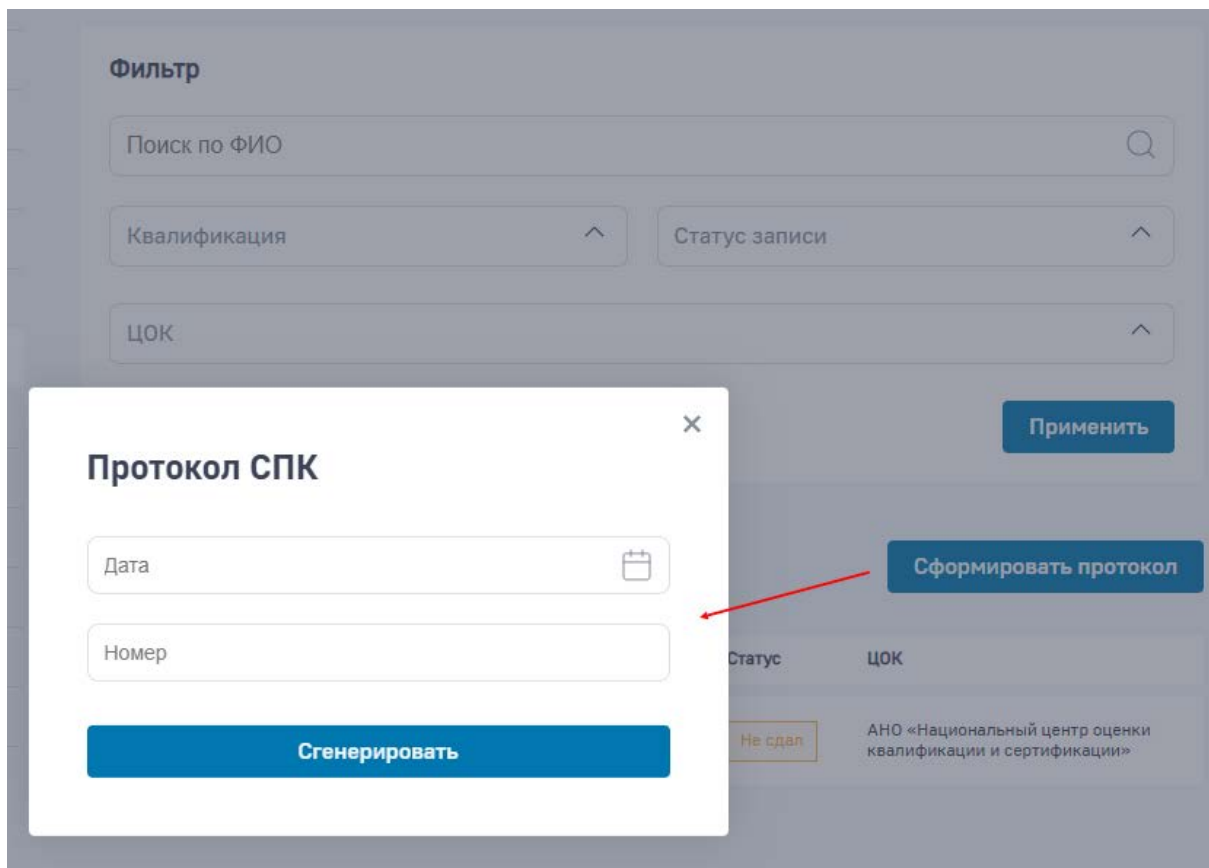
Фильтр

Поиск по ФИО

Квалификация

Статус записи

ЦОК

Применить

Протокол СПК

Дата

Номер

Сгенерировать

Сформировать протокол

Статус

ЦОК

Не сдал

АНО «Национальный центр оценки квалификации и сертификации»